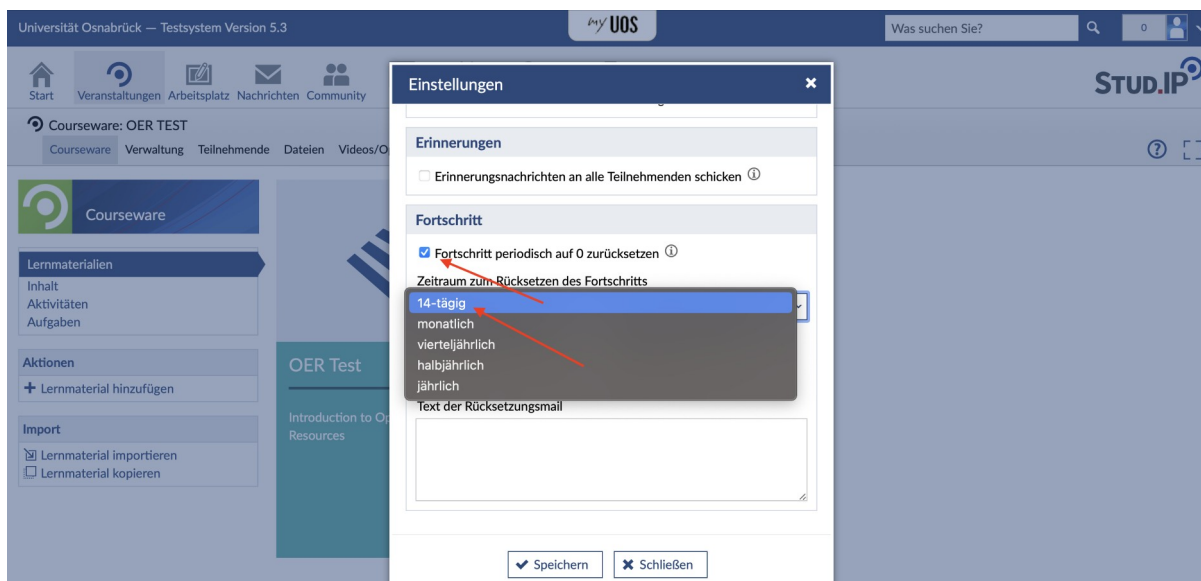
Universität Osnabrück — Testsystem Version 5.3

my UOS

Was suchen Sie?

0

Start Veranstaltungen Arbeitsplatz Nachrichten Community

STUD.IP

Courseware: OER TEST

Courseware Verwaltung Teilnehmende Dateien Videos/O

Courseware

Lernmaterialien
Inhalt
Aktivitäten
Aufgaben

Aktionen
+ Lernmaterial hinzufügen

Import
Lernmaterial importieren
Lernmaterial kopieren

OER Test

Introduction to Op Resources

Einstellungen

Erinnerungen

Erinnerungsnachrichten an alle Teilnehmenden schicken

Fortschritt

Fortschritt periodisch auf 0 zurücksetzen

Zeitraum zum Rücksetzen des Fortschritts

14-tägig
monatlich
vierteljährlich
halbjährlich
jährlich

Text der Rücksetzungsmail

Speichern Schließen